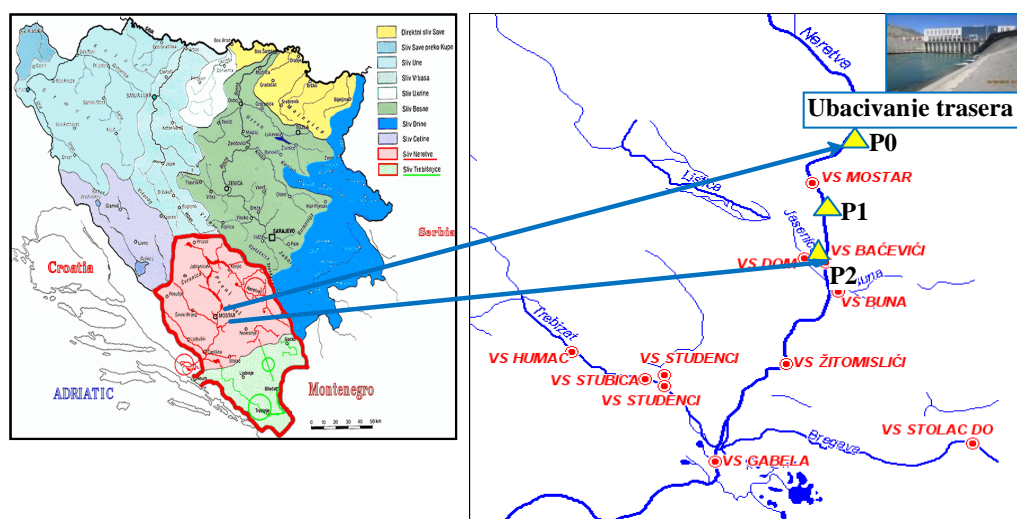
Direktni sliv Save
Sliv Save preko Kupe
Sliv Une
Sliv Vrbasa
Sliv Ukrine
Sliv Bosne
Sliv Drine
Sliv Cetine
Sliv Neretve
Sliv Trebišnjice

Croatia
Serbia
ADRIATIC
Montenegro
SARAJEVO
MOSTAR
0 10 20 30 40 50 km

Neretva
Ubacivanje trasera
P0
VS MOSTAR
Lištica
P1
Jasenica
VS BAĆEVIĆI
VS DOM
P2
Buna
VS BUNA
Trebižat
VS HUMAC
VS STUDENCI
VS STUBICA
VS STUDENCI
VS ŽITOMISLIĆI
Bregava
VS STOLAC DO
VS GABELA